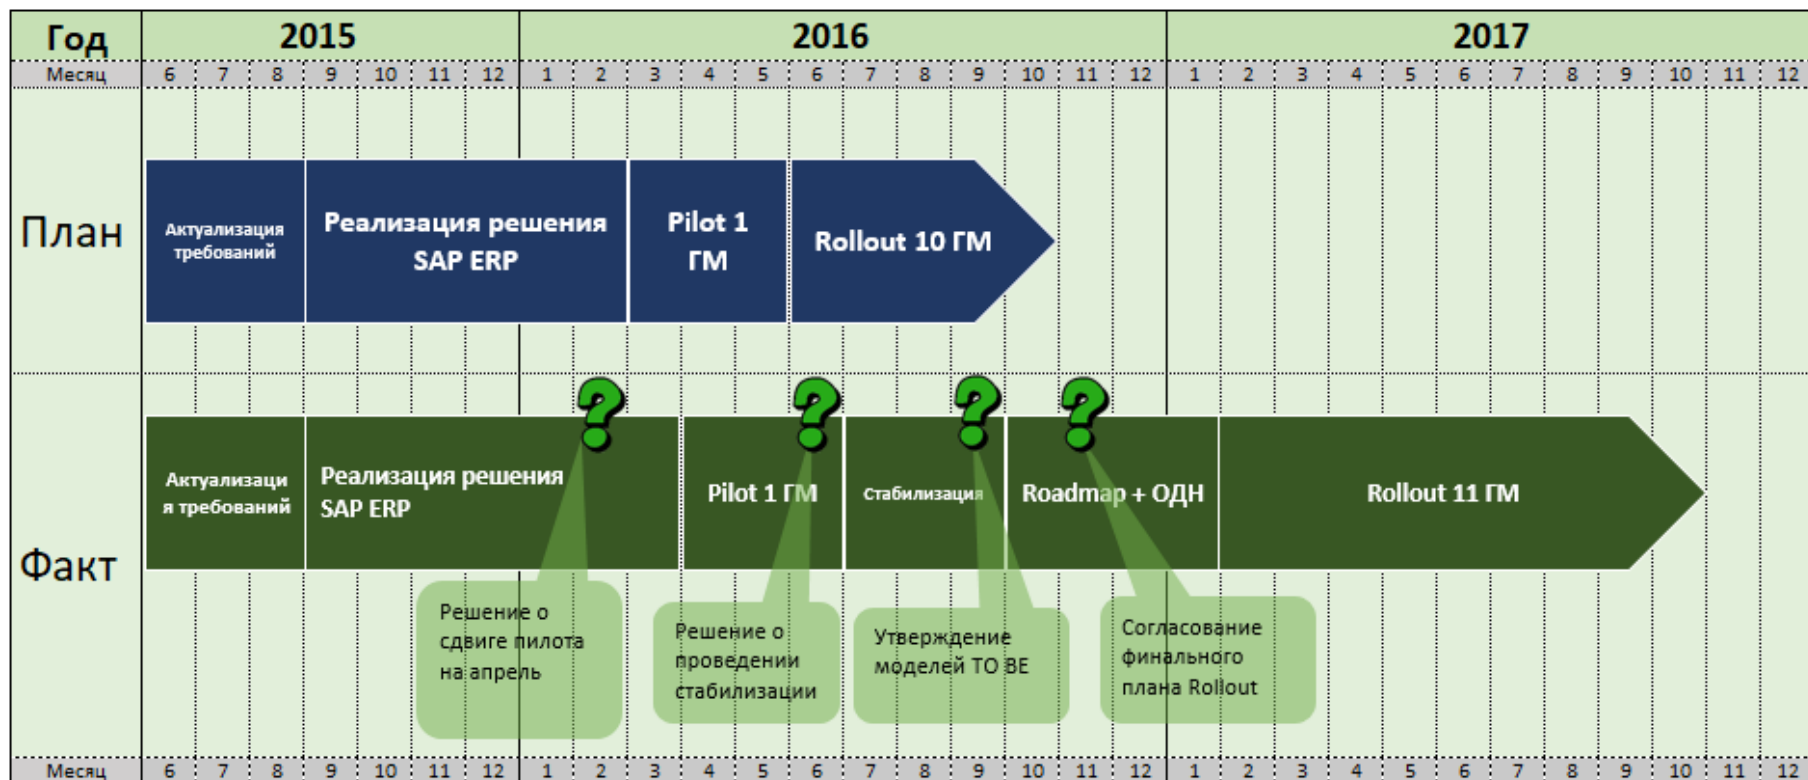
| Год | 2015 | 2016 | 2017 |
|---|---|---|---|
| Месяц | 6 7 8 9 10 11 12 | 1 2 3 4 5 6 7 8 9 10 11 12 | 1 2 3 4 5 6 7 8 9 10 11 12 |

План

Актуализация требований

Реализация решения SAP ERP

Pilot 1 ГМ

Rollout 10 ГМ

Факт

Актуализаци я требований

Реализация решения SAP ERP

Pilot 1 ГМ

Стабилизация

Roadmap + ОДН

Rollout 11 ГМ

?

?

?

?

Решение о сдвиге пилота на апрель

Решение о проведении стабилизации

Утверждение моделей ТО ВЕ

Согласование финального плана Rollout

Месяц 6 7 8 9 10 11 12 1 2 3 4 5 6 7 8 9 10 11 12 1 2 3 4 5 6 7 8 9 10 11 12